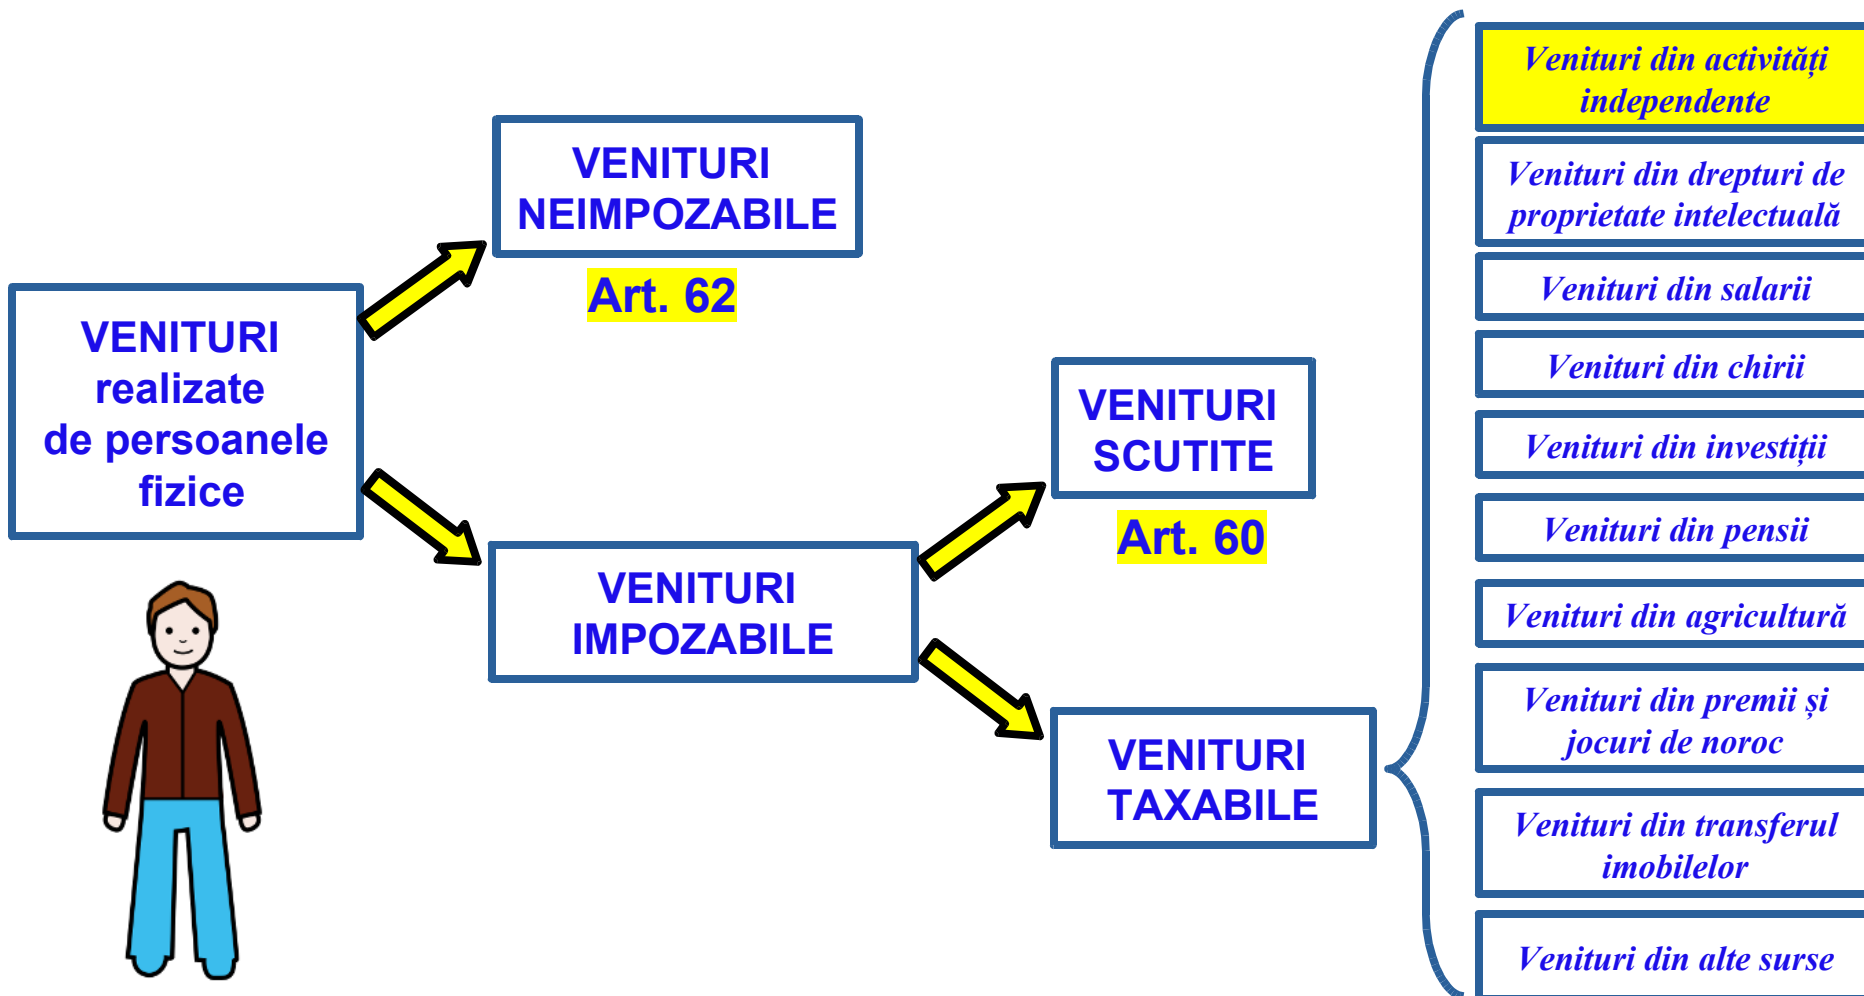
VENITURI realizate de persoanele fizice

VENITURI NEIMPOZABILE

Art. 62

VENITURI IMPOZABILE

VENITURI SCUTITE

Art. 60

VENITURI TAXABILE

Venituri din activități independente

Venituri din drepturi de proprietate intelectuală

Venituri din salarii

Venituri din chirii

Venituri din investiții

Venituri din pensii

Venituri din agricultură

Venituri din premii și jocuri de noroc

Venituri din transferul imobilelor

Venituri din alte surse